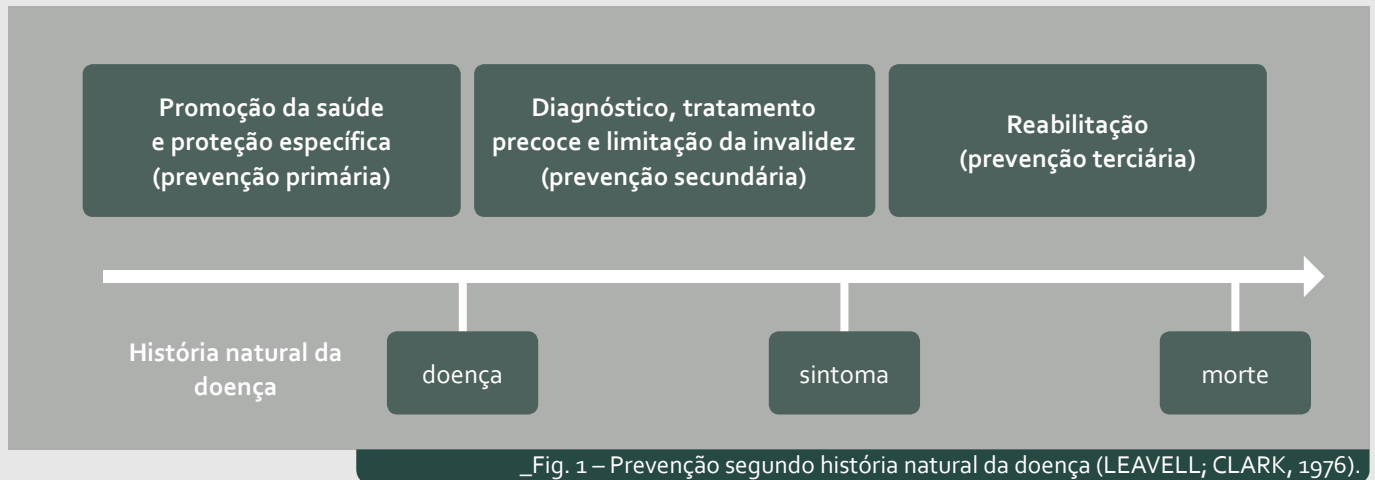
Promoção da saúde e proteção específica (prevenção primária)

Diagnóstico, tratamento precoce e limitação da invalidez (prevenção secundária)

Reabilitação (prevenção terciária)

História natural da doença

doença

sintoma

morte

_Fig. 1 – Prevenção segundo história natural da doença (LEAVELL; CLARK, 1976).